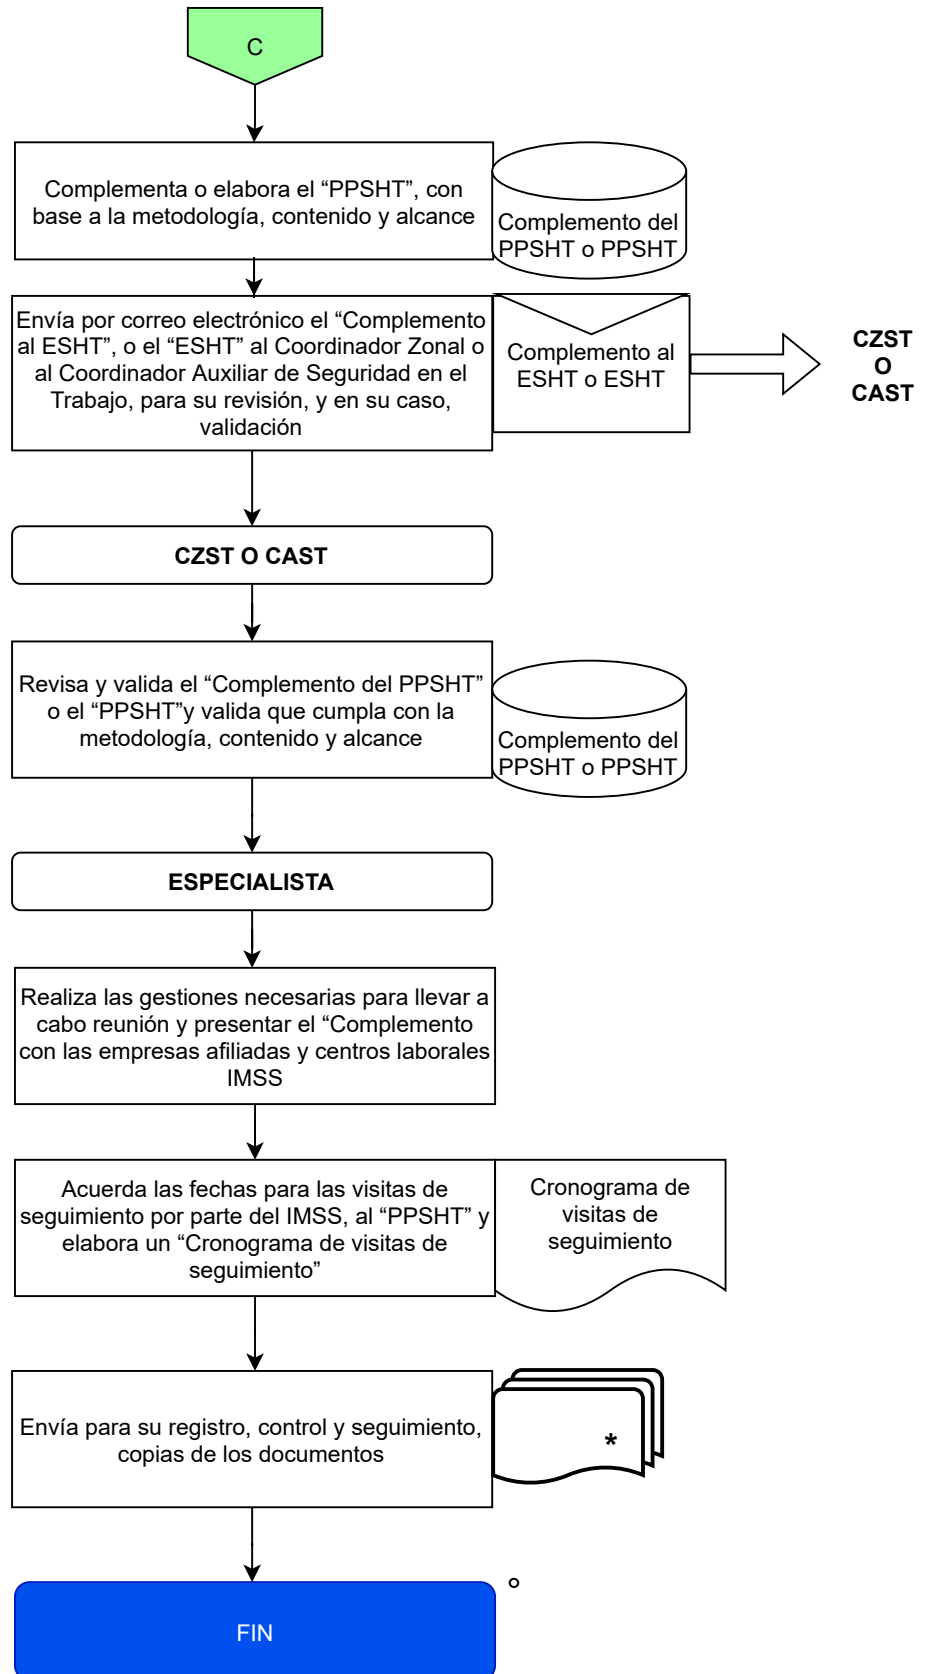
C

Complementa o elabora el “PPSHT”, con base a la metodología, contenido y alcance

Complemento del PPSHT o PPSHT

Envía por correo electrónico el “Complemento al ESHT”, o el “ESHT” al Coordinador Zonal o al Coordinador Auxiliar de Seguridad en el Trabajo, para su revisión, y en su caso, validación

Complemento al ESHT o ESHT

CZST O CAST

CZST O CAST

Revisa y valida el “Complemento del PPSHT” o el “PPSHT”y valida que cumpla con la metodología, contenido y alcance

Complemento del PPSHT o PPSHT

ESPECIALISTA

Realiza las gestiones necesarias para llevar a cabo reunión y presentar el “Complemento con las empresas afiliadas y centros laborales IMSS

Acuerda las fechas para las visitas de seguimiento por parte del IMSS, al “PPSHT” y elabora un “Cronograma de visitas de seguimiento”

Cronograma de visitas de seguimiento

Envía para su registro, control y seguimiento, copias de los documentos

*

°

FIN